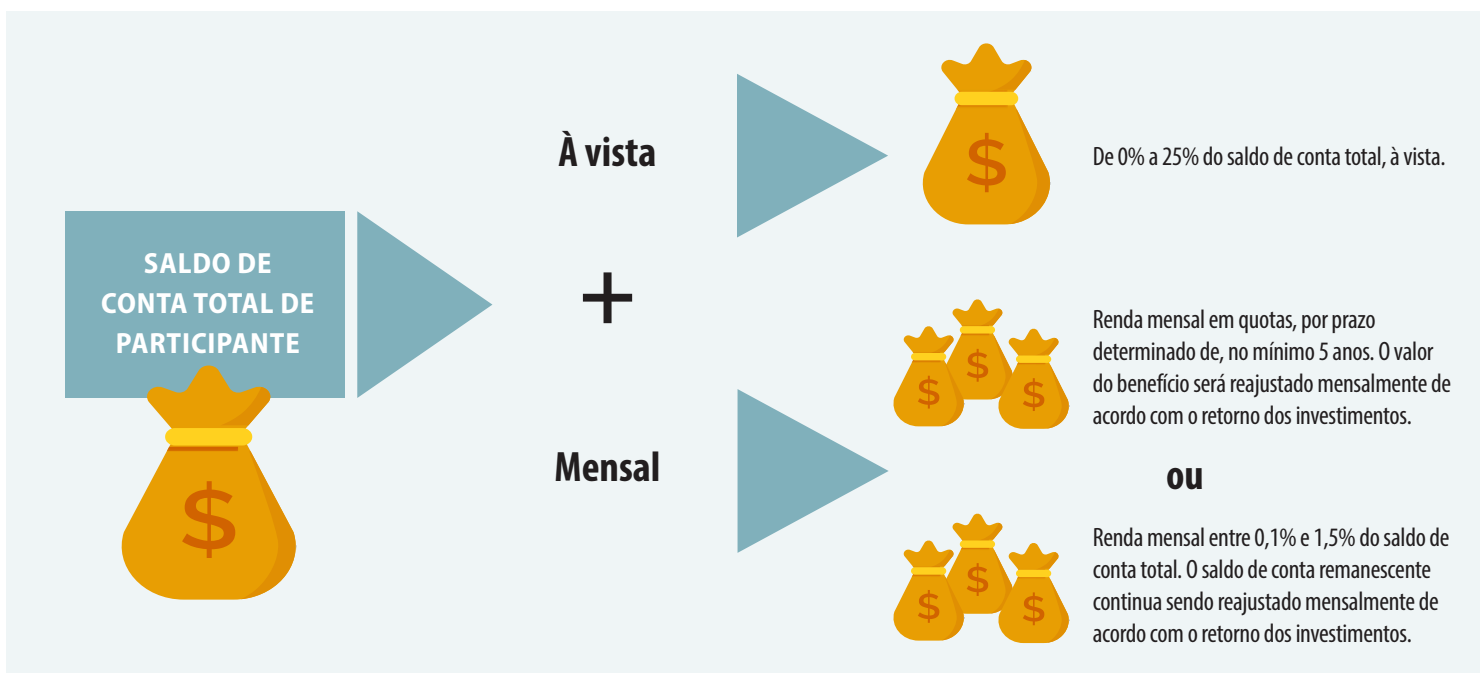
SALDO DE CONTA TOTAL DE PARTICIPANTE

$

À vista

+

Mensal

$

De 0% a 25% do saldo de conta total, à vista.

$ $ $

Renda mensal em quotas, por prazo determinado de, no mínimo 5 anos. O valor do benefício será reajustado mensalmente de acordo com o retorno dos investimentos.

ou

$ $ $

Renda mensal entre 0,1% e 1,5% do saldo de conta total. O saldo de conta remanescente continua sendo reajustado mensalmente de acordo com o retorno dos investimentos.